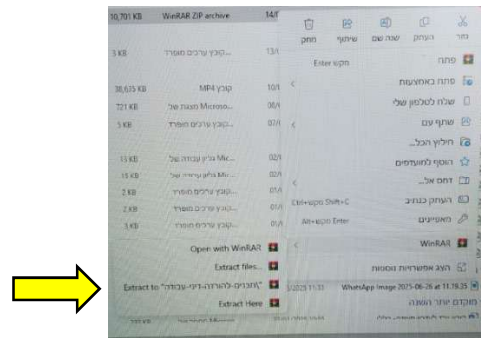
10,701 KB WinRAR ZIP archive 14/
5 KB ...קובץ ערכים מופרד 13/
38,635 KB קובץ MP4 10/
721 KB ...מצגת של Microso 06/
5 KB ...קובץ ערכים מופרד 07/
15 KB ...גליון עבודה של Mic 02/
15 KB ...גליון עבודה של Mic 02/
2 KB ...קובץ ערכים מופרד 01/
2 KB ...קובץ ערכים מופרד 01/
3 KB ...קובץ ערכים מופרד 01/

גזור העתק שנה שם שיתוף מחק
פתח מקש Enter
פתח באמצעות
שלח לטלפון שלי
שתף עם
חילוץ הכל...
הוסף למועדפים
דחוס אל...
העתק כנתיב Ctrl+מקש Shift+C
מאפיינים Alt+מקש Enter
WinRAR
הצג אפשרויות נוספות

Open with WinRAR
Extract files...
Extract to "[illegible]"
Extract Here

5/2025 11:33 WhatsApp Image 2025-06-26 at 11.19.35
מוקדם יותר החודש
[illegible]